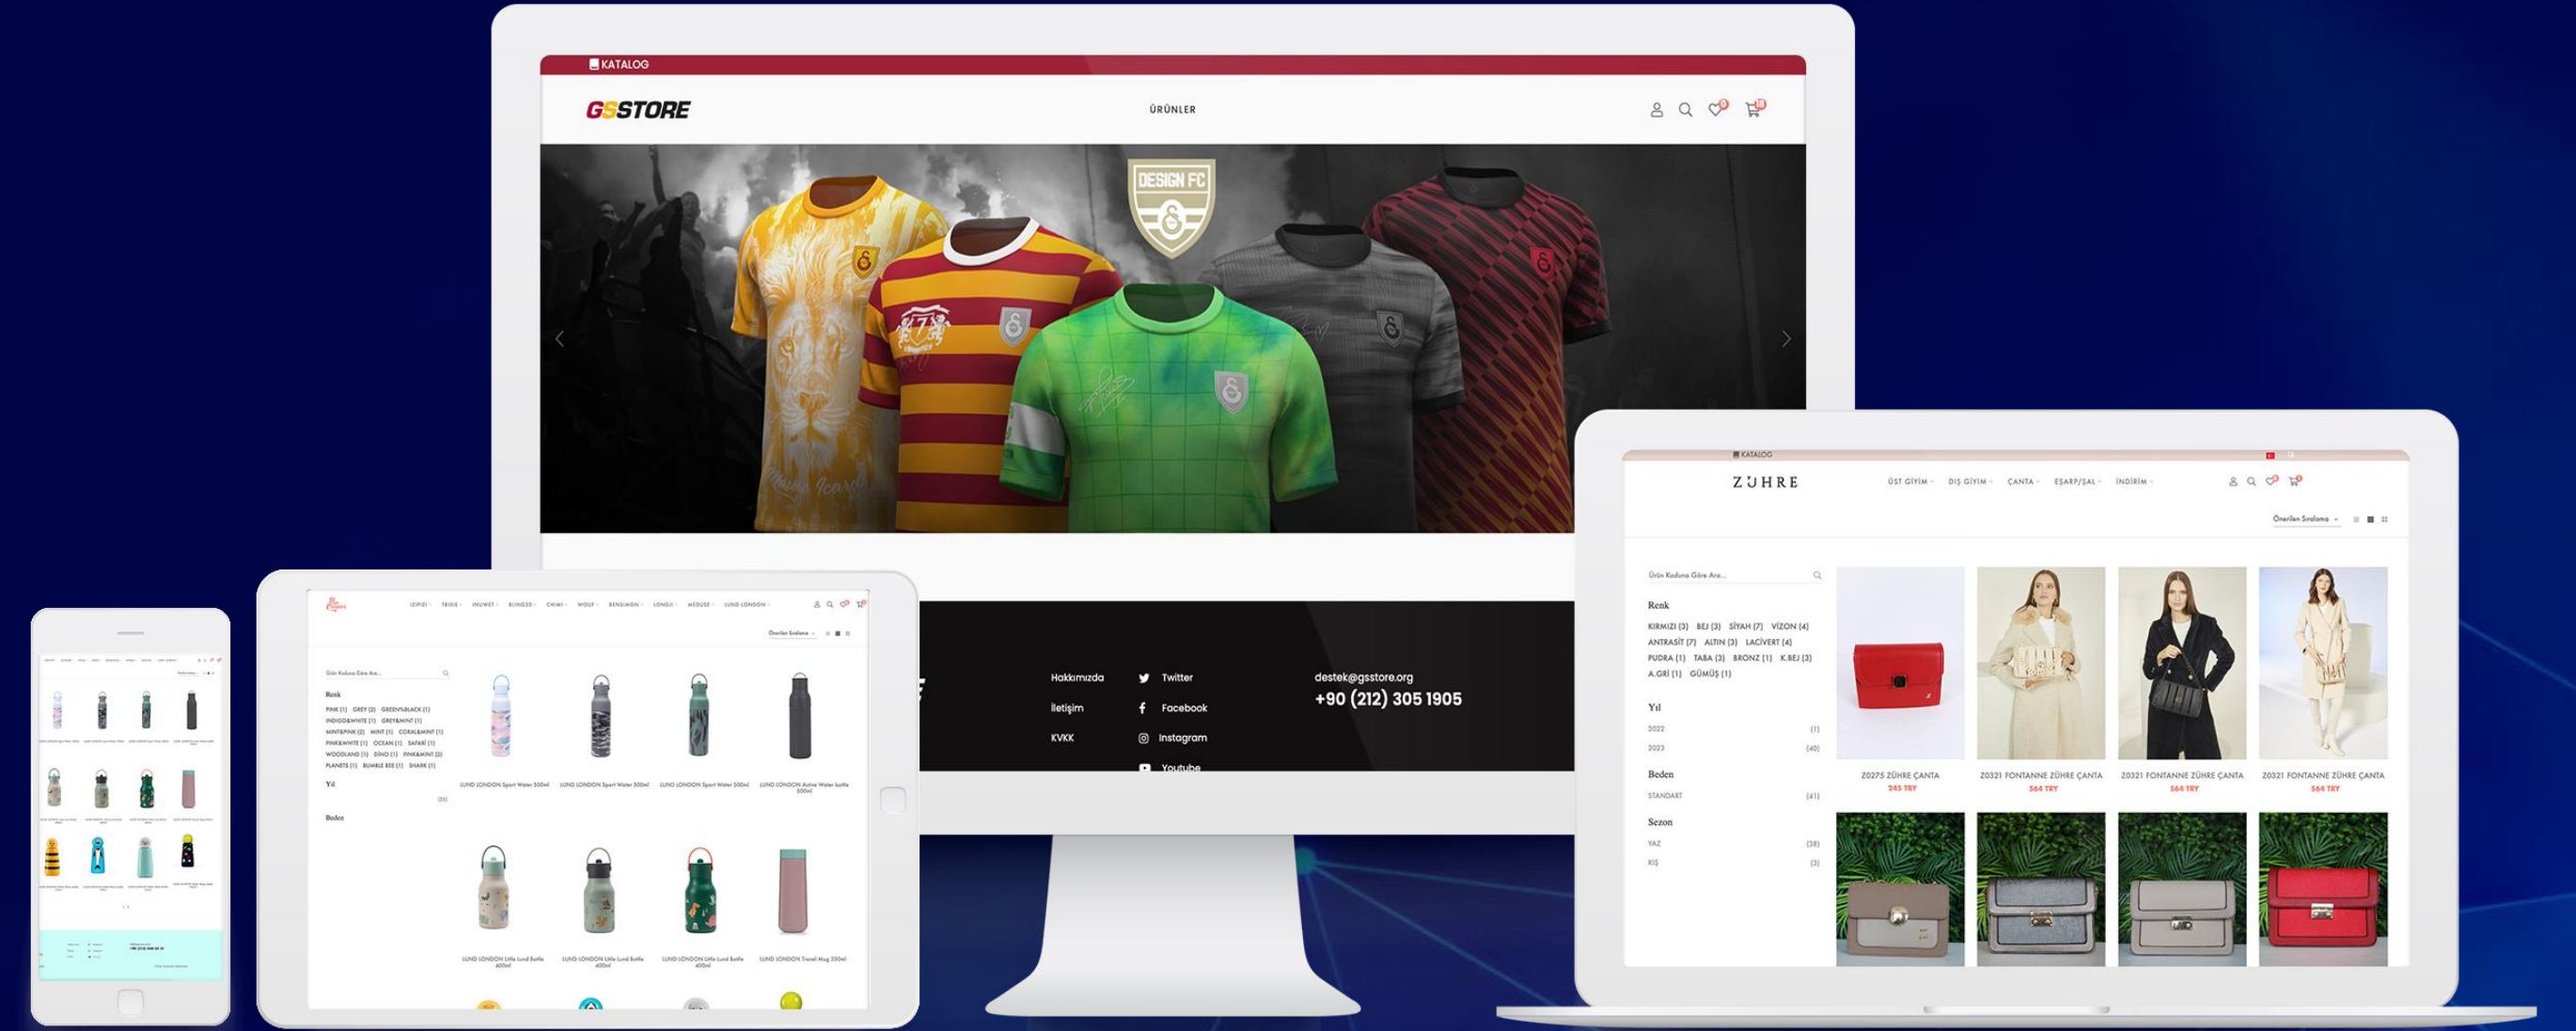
KATALOG

GSSTORE

ÜRÜNLER

DESIGN FC

Hakkımızda
İletişim
KVKK

Twitter
Facebook
Instagram
Youtube

destek@gsstore.org
+90 (212) 305 1905

KATALOG

ZÜHRE

ÜST GİYİM
DIŞ GİYİM
ÇANTA
EŞARP/ŞAL
İNDİRİM

Önerilen Sıralama

Ürün Koduna Göre Ara...

Renk
KIRMIZI (3) BEJ (3) SİYAH (7) VİZON (4) ANTRASİT (7) ALTIN (3) LACİVERT (4) PUDRA (1) TABA (3) BRONZ (1) K.BEJ (3) A.GRİ (1) GÜMÜŞ (1)

Yıl
2022 (1)
2023 (40)

Beden
STANDART (41)

Sezon
YAZ (38)
KIŞ (3)

Z0275 ZÜHRE ÇANTA
245 TRY

Z0321 FONTANNE ZÜHRE ÇANTA
564 TRY

Z0321 FONTANNE ZÜHRE ÇANTA
564 TRY

Z0321 FONTANNE ZÜHRE ÇANTA
564 TRY

Ürün Koduna Göre Ara...

Renk
PINK (1) GREY (3) GREEN&BLACK (1) INDIGO&WHITE (1) GREY&MINT (1) MINT&PINK (2) MINT (1) CORAL&MINT (1) PINK&WHITE (1) OCEAN (1) SAFARI (1) WOODLAND (1) DINO (1) PINK&MINT (2) PLANETS (1) BUMBLE BEE (1) SHARK (1)

Yıl

Beden

Önerilen Sıralama

LUND LONDON Sport Water 500ml
LUND LONDON Sport Water 500ml
LUND LONDON Sport Water 500ml
LUND LONDON Active Water bottle 500ml

LUND LONDON Little Lund Bottle 400ml
LUND LONDON Little Lund Bottle 400ml
LUND LONDON Little Lund Bottle 400ml
LUND LONDON Travel Mug 350ml